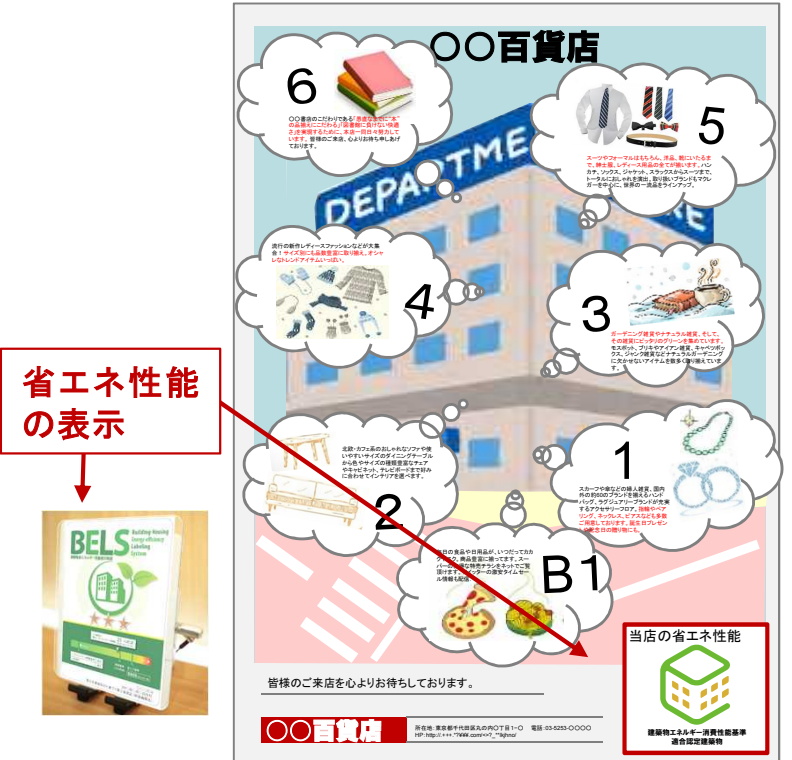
○○百貨店

6
○○書店のこだわりである"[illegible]"の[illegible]さを実現するために、本店一同日々努力しています。皆様のご来店、心よりお待ち申し上げております。

5
スーツやフォーマルはもちろん、洋品、靴にいたるまで、紳士服、レディース用品の全てが揃います。ハンカチ、ソックス、ジャケット、スラックスからスーツまで、トータルにおしゃれを演出。取り扱いブランドもマクレガーを中心に、世界の一流品をラインアップ。

DEPARTME

4
流行の新作レディースファッションなどが大集合！サイズ別にも品数豊富に取り揃え、オシャレなトレンドアイテムいっぱい。

3
ガーデニング雑貨やナチュラル雑貨、そして、その雑貨にピッタリのグリーンを集めています。モスポット、ブリキやアイアン雑貨、キャベツボックス、ジャンク雑貨などナチュラルガーデニングに欠かせないアイテムを数多く取り揃えています。

省エネ性能の表示

2
北欧・カフェ系のおしゃれなソファや使いやすいサイズのダイニングテーブルから色やサイズの種類豊富なチェアやキャビネット、テレビボードまで好みに合わせてインテリアを選べます。

1
スカーフや傘などの婦人雑貨、国内外の約60のブランドを揃えるハンドバッグ、ラグジュアリーブランドが充実するアクセサリーフロア。指輪やペアリング、ネックレス、ピアスなども多数ご用意しております。誕生日プレゼントや記念日の贈り物にも。

B1
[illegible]の食品や日用品が、いつだってカカクヤス。商品豊富に揃っています。スーパー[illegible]な特売チラシをネットでご覧頂けます。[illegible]ターの激安タイムセール情報も配信。

BELS
Building Housing Energy-efficiency Labeling System

当店の省エネ性能
建築物エネルギー消費性能基準適合認定建築物

皆様のご来店を心よりお待ちしております。

○○百貨店
所在地:東京都千代田区丸の内○丁目1−○　電話:03-5253-○○○○
HP:http://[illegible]